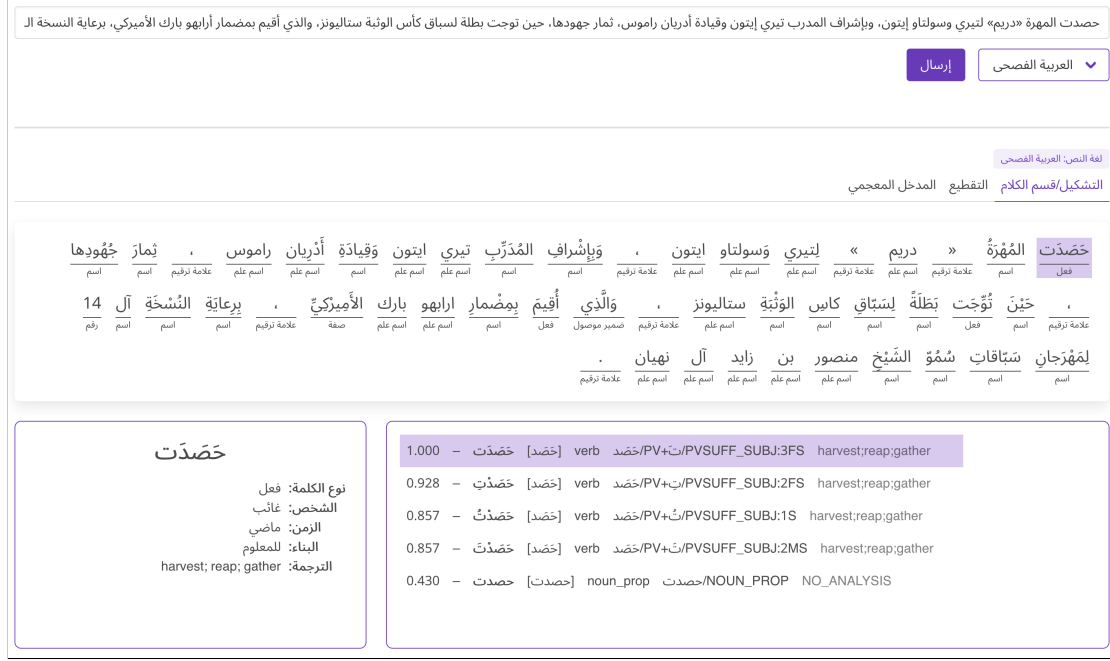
حصدت المهرة «دريم» لتيري وسولتاو إيتون، وبإشراف المدرب تيري إيتون وقيادة أدريان راموس، ثمار جهودها، حين توجت بطلة لسباق كأس الوثبة ستاليونز، والذي أقيم بمضمار أرابهو بارك الأميركي، برعاية النسخة الـ

العربية الفصحى
إرسال

لغة النص: العربية الفصحى

التشكيل/قسم الكلام التقطيع المدخل المعجمي

| حَصَدَت | المُهْرَةُ | « | دريم | » | لِتيري | وَسولتاو | ايتون | ، | وَبِإِشْرافِ | المُدَرِّبِ | تيري | ايتون | وَقِيادَةِ | أَدْريان | راموس | ، | ثِمارَ | جُهُودِها |
|---|---|---|---|---|---|---|---|---|---|---|---|---|---|---|---|---|---|---|
| فعل | اسم | علامة ترقيم | اسم علم | علامة ترقيم | اسم علم | اسم علم | اسم علم | علامة ترقيم | اسم | اسم | اسم علم | اسم علم | اسم | اسم علم | اسم علم | علامة ترقيم | اسم | اسم |

| ، | حَيْنَ | تُوِّجَت | بَطَلَةً | لِسِبَاقِ | كاسِ | الوَثْبَةِ | ستاليونز | ، | وَالَّذِي | أُقِيمَ | بِمِضْمارِ | ارابهو | بارك | الأَمِيرْكِيِّ | ، | بِرِعايَةِ | النُسْخَةِ | آل | 14 |
|---|---|---|---|---|---|---|---|---|---|---|---|---|---|---|---|---|---|---|---|
| علامة ترقيم | اسم | فعل | اسم | اسم | اسم | اسم | اسم علم | علامة ترقيم | ضمير موصول | فعل | اسم | اسم علم | اسم علم | صفة | علامة ترقيم | اسم | اسم | اسم | رقم |

| لِمَهْرَجانِ | سَبّاقاتِ | سُمُوِّ | الشَّيْخِ | منصور | بن | زايد | آل | نهيان | . |
|---|---|---|---|---|---|---|---|---|---|
| اسم | اسم | اسم | اسم | اسم علم | اسم علم | اسم علم | اسم علم | اسم علم | علامة ترقيم |

1.000 – حَصَدَت [حَصَد] verb حَصَد/PV+تَ/PVSUFF_SUBJ:3FS harvest;reap;gather
0.928 – حَصَدْتِ [حَصَد] verb حَصَد/PV+تِ/PVSUFF_SUBJ:2FS harvest;reap;gather
0.857 – حَصَدْتُ [حَصَد] verb حَصَد/PV+تُ/PVSUFF_SUBJ:1S harvest;reap;gather
0.857 – حَصَدْتَ [حَصَد] verb حَصَد/PV+تَ/PVSUFF_SUBJ:2MS harvest;reap;gather
0.430 – حصدت [حصدت] noun_prop حصدت/NOUN_PROP NO_ANALYSIS

حَصَدَت
نوع الكلمة: فعل
الشخص: غائب
الزمن: ماضي
البناء: للمعلوم
الترجمة: harvest; reap; gather